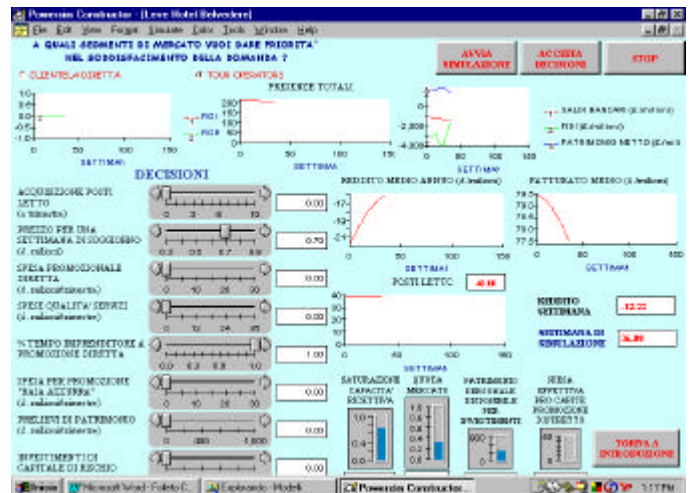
Powersim Constructor - [Love Hotel Belvedere]
File Edit View Forma Simulate Data Tools Window Help

A QUALI SEGMENTI DI MERCATO VUOI DARE PRIORITA' NEL SODDISFACIMENTO DELLA DOMANDA ?

AVVIA SIMULAZIONE
ACCETTA DECISIONI
STOP

CLIENTELA DIRETTA
TOUR OPERATORS

PRESENZE TOTALI

SETTIMANE
SETTIMANE
SETTIMANE

PIOI
PIOII

SALDI BANCARI (£/milioni)
PIOI (£/milioni)
PATRIMONIO NETTO (£/mil)

DECISIONI

ACQUISIZIONE POSTI LETTO (x trimestre)
0.00

PREZZO PER UNA SETTIMANA DI SOGGIORNO (£. milioni)
0.70

SPESA PROMOZIONALE DIRETTA (£. mil/settimana)
0.00

SPESE QUALITA' SERVIZI (£. mil/settimana)
0.00

% TEMPO IMPRENDITORE A PROMOZIONE DIRETTA
1.00

SPESA PER PROMOZIONE "Bala ACCERRA" (£. mil/settimana)
0.00

PRELIEVI DI PATRIMONIO (£. mil/settimana)
0.00

INVESTIMENTI DI CAPITALE DI RISCHIO
0.00

REDDITO MEDIO ANNUO (£/milioni)
FATTURATO MEDIO (£/milioni)

POSTI LETTO
40.00

REDDITO SETTIMANA
-12.22

SETTIMANA DI SIMULAZIONE
36.00

SATURAZIONE CAPACITA' RICETTIVA
QUOTA MERCATO
PATRIMONIO PERSONALE DISPONIBILE PER INVESTIMENTI
RESA EFFETTIVA PRO CAPITE PROMOZIONE DIRETTA

TORNA A INTRODUZIONE

Start
Microsoft Word - Foglio C...
Esplorando - Modelli
Powersim Constructor